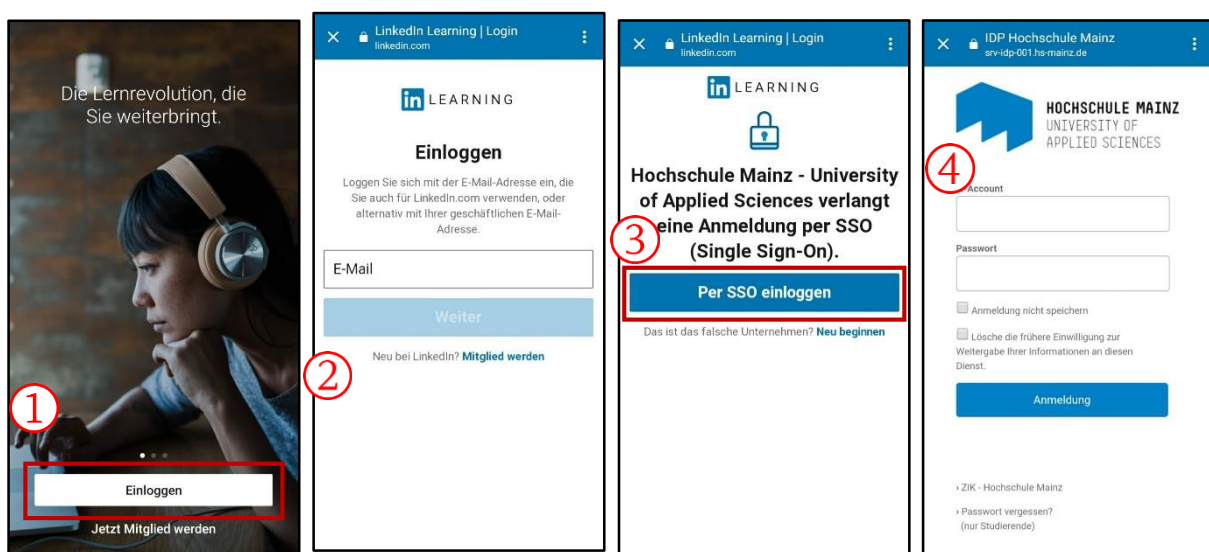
Die Lernrevolution, die Sie weiterbringt.

①

Einloggen

Jetzt Mitglied werden

LinkedIn Learning | Login
linkedin.com

in LEARNING

Einloggen

Loggen Sie sich mit der E-Mail-Adresse ein, die Sie auch für LinkedIn.com verwenden, oder alternativ mit Ihrer geschäftlichen E-Mail-Adresse.

E-Mail

Weiter

②

Neu bei LinkedIn? Mitglied werden

LinkedIn Learning | Login
linkedin.com

in LEARNING

Hochschule Mainz - University of Applied Sciences verlangt eine Anmeldung per SSO (Single Sign-On).

③

Per SSO einloggen

Das ist das falsche Unternehmen? Neu beginnen

IDP Hochschule Mainz
srv-idp-001.hs-mainz.de

HOCHSCHULE MAINZ
UNIVERSITY OF
APPLIED SCIENCES

④

Account

Passwort

Anmeldung nicht speichern

Lösche die frühere Einwilligung zur Weitergabe Ihrer Informationen an diesen Dienst.

Anmeldung

› ZIK - Hochschule Mainz

› Passwort vergessen?
(nur Studierende)